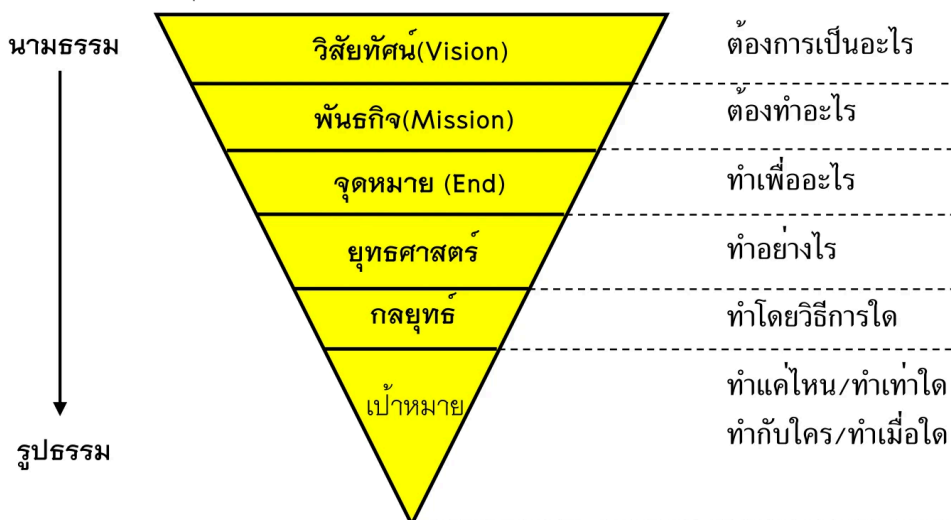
นามธรรม

วิสัยทัศน์(Vision)

ต้องการเป็นอะไร

พันธกิจ(Mission)

ต้องทำอะไร

จุดหมาย (End)

ทำเพื่ออะไร

ยุทธศาสตร์

ทำอย่างไร

กลยุทธ์

ทำโดยวิธีการใด

เป้าหมาย

ทำแค่ไหน/ทำเท่าใด

ทำกับใคร/ทำเมื่อใด

รูปธรรม